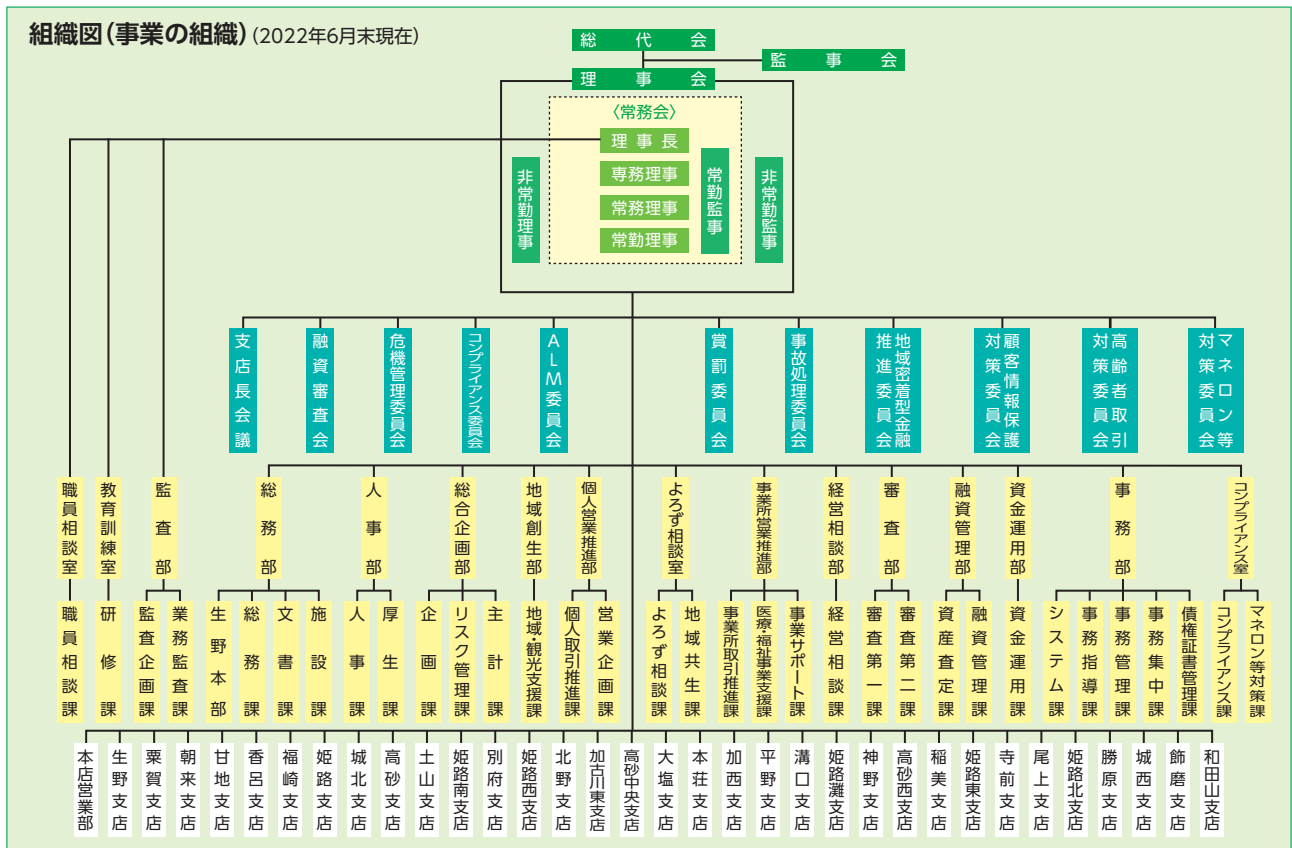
組織図(事業の組織)(2022年6月末現在)

総代会

監事会

理事会

〈常務会〉

理事長

専務理事

常務理事

常勤理事

非常勤理事

常勤監事

非常勤監事

支店長会議

融資審査会

危機管理委員会

コンプライアンス委員会

ALM委員会

賞罰委員会

事故処理委員会

地域密着型金融推進委員会

顧客情報保護対策委員会

高齢者取引対策委員会

マネーロンダリング等対策委員会

職員相談室

教育訓練室

監査部

総務部

人事部

総合企画部

地域創生部

個人営業推進部

よろず相談室

事業所営業推進部

経営相談部

審査部

融資管理部

資金運用部

事務部

コンプライアンス室

職員相談課

研修課

監査企画課

業務監査課

生野本部

総務課

文書課

施設課

人事課

厚生課

企画課

リスク管理課

主計課

地域・観光支援課

個人取引推進課

営業企画課

よろず相談課

地域共生課

事業所取引推進課

医療・福祉事業支援課

事業サポート課

経営相談課

審査第一課

審査第二課

資産査定課

融資管理課

資金運用課

システム課

事務指導課

事務管理課

事務集中課

債権証書管理課

コンプライアンス課

マネロン等対策課

本店営業部

生野支店

粟賀支店

朝来支店

甘地支店

香呂支店

福崎支店

姫路支店

城北支店

高砂支店

土山支店

姫路南支店

別府支店

姫路西支店

北野支店

加古川東支店

高砂中央支店

大塩支店

本荘支店

加西支店

平野支店

溝口支店

姫路灘支店

神野支店

高砂西支店

稲美支店

姫路東支店

寺前支店

尾上支店

姫路北支店

勝原支店

城西支店

飾磨支店

和田山支店